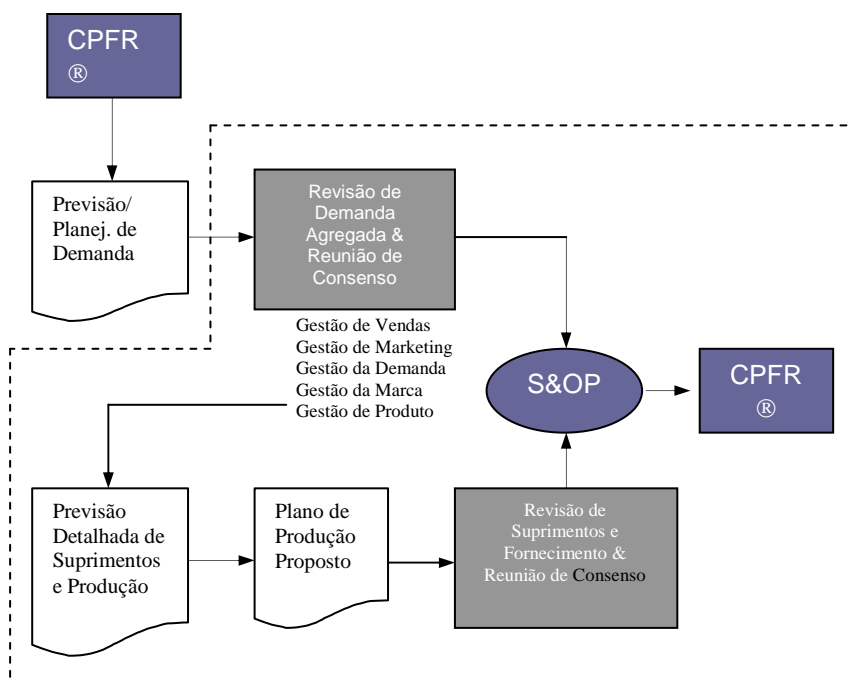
CPFR
®

Previsão/ Planej. de Demanda

Revisão de Demanda Agregada & Reunião de Consenso

Gestão de Vendas
Gestão de Marketing
Gestão da Demanda
Gestão da Marca
Gestão de Produto

S&OP

CPFR
®

Previsão Detalhada de Suprimentos e Produção

Plano de Produção Proposto

Revisão de Suprimentos e Fornecimento & Reunião de Consenso